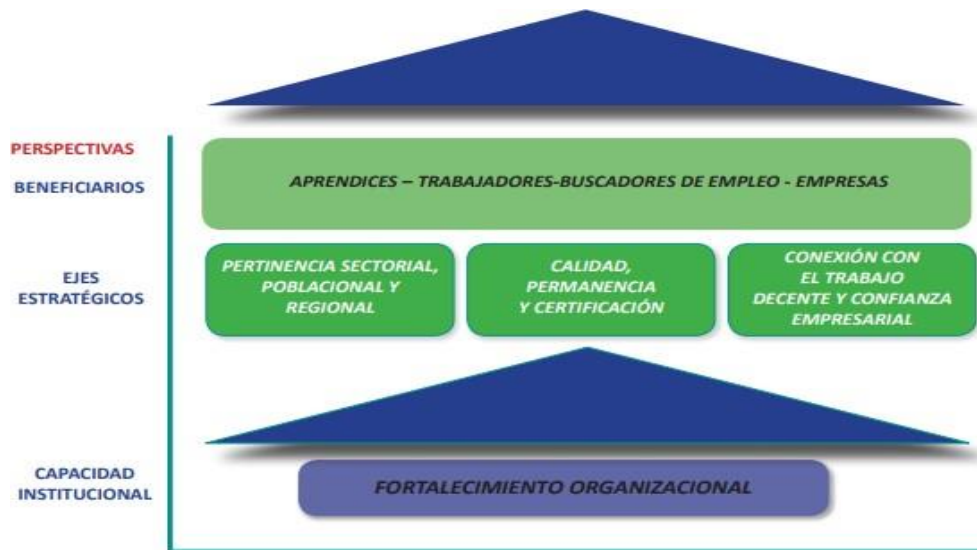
PERSPECTIVAS

BENEFICIARIOS

APRENDICES – TRABAJADORES-BUSCADORES DE EMPLEO - EMPRESAS

EJES ESTRATÉGICOS

PERTINENCIA SECTORIAL, POBLACIONAL Y REGIONAL

CALIDAD, PERMANENCIA Y CERTIFICACIÓN

CONEXIÓN CON EL TRABAJO DECENTE Y CONFIANZA EMPRESARIAL

CAPACIDAD INSTITUCIONAL

FORTALECIMIENTO ORGANIZACIONAL